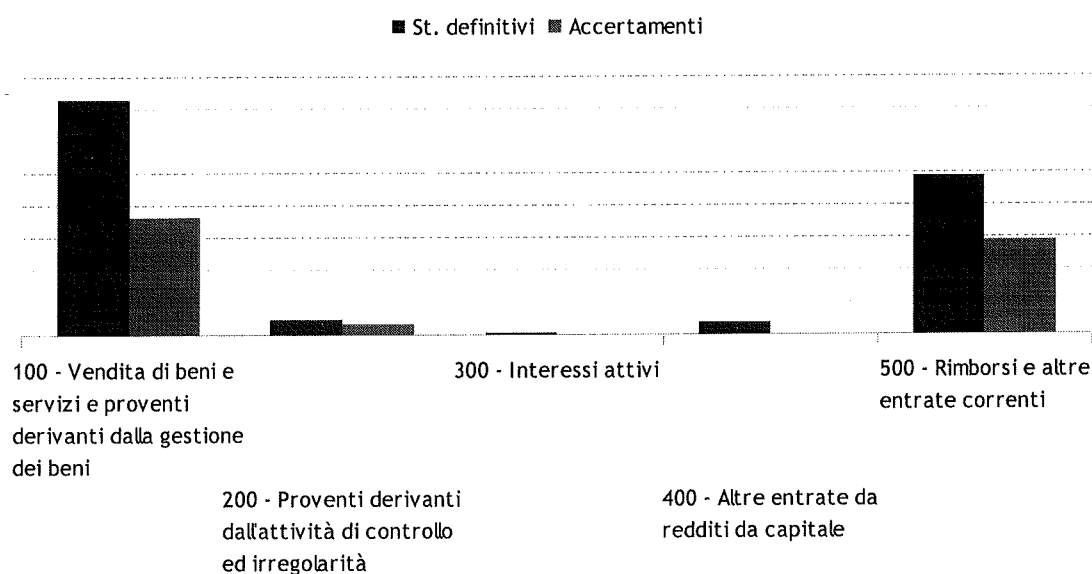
■ St. definitivi ■ Accertamenti

100 - Vendita di beni e servizi e proventi derivanti dalla gestione dei beni

200 - Proventi derivanti dall'attività di controllo ed irregolarità

300 - Interessi attivi

400 - Altre entrate da redditi da capitale

500 - Rimborsi e altre entrate correnti